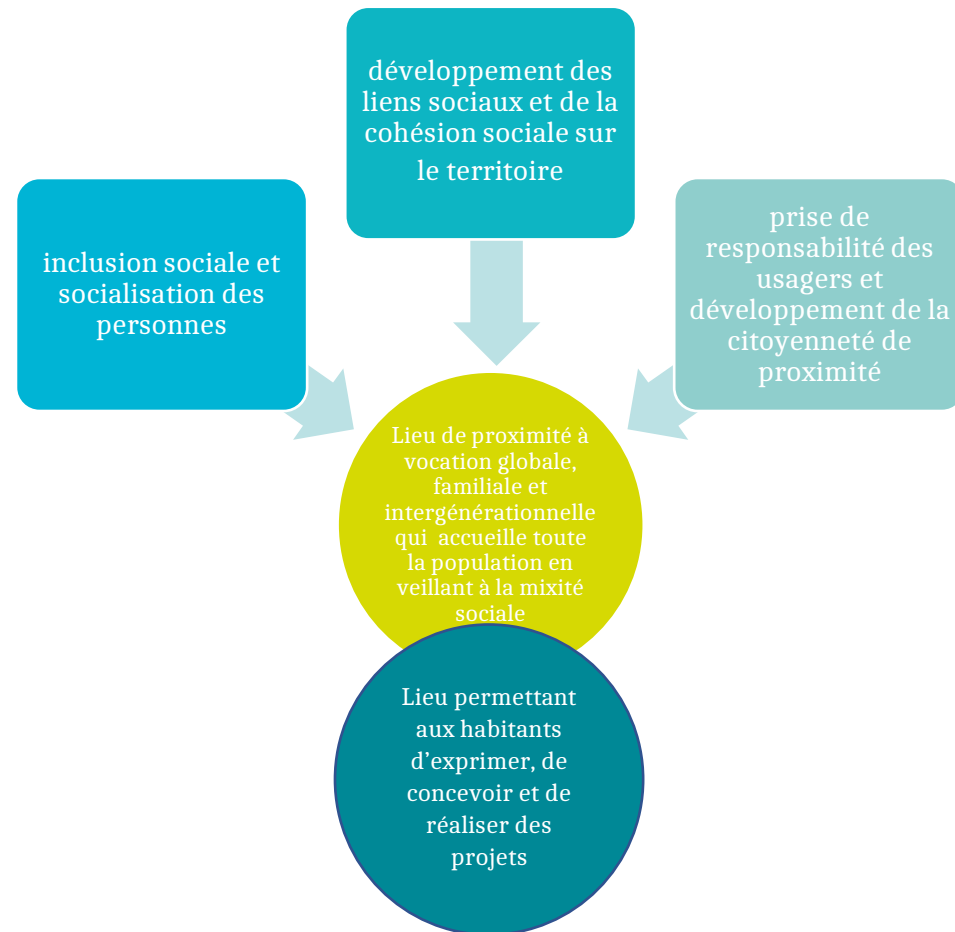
développement des liens sociaux et de la cohésion sociale sur le territoire

inclusion sociale et socialisation des personnes

prise de responsabilité des usagers et développement de la citoyenneté de proximité

Lieu de proximité à vocation globale, familiale et intergénérationnelle qui accueille toute la population en veillant à la mixité sociale

Lieu permettant aux habitants d'exprimer, de concevoir et de réaliser des projets